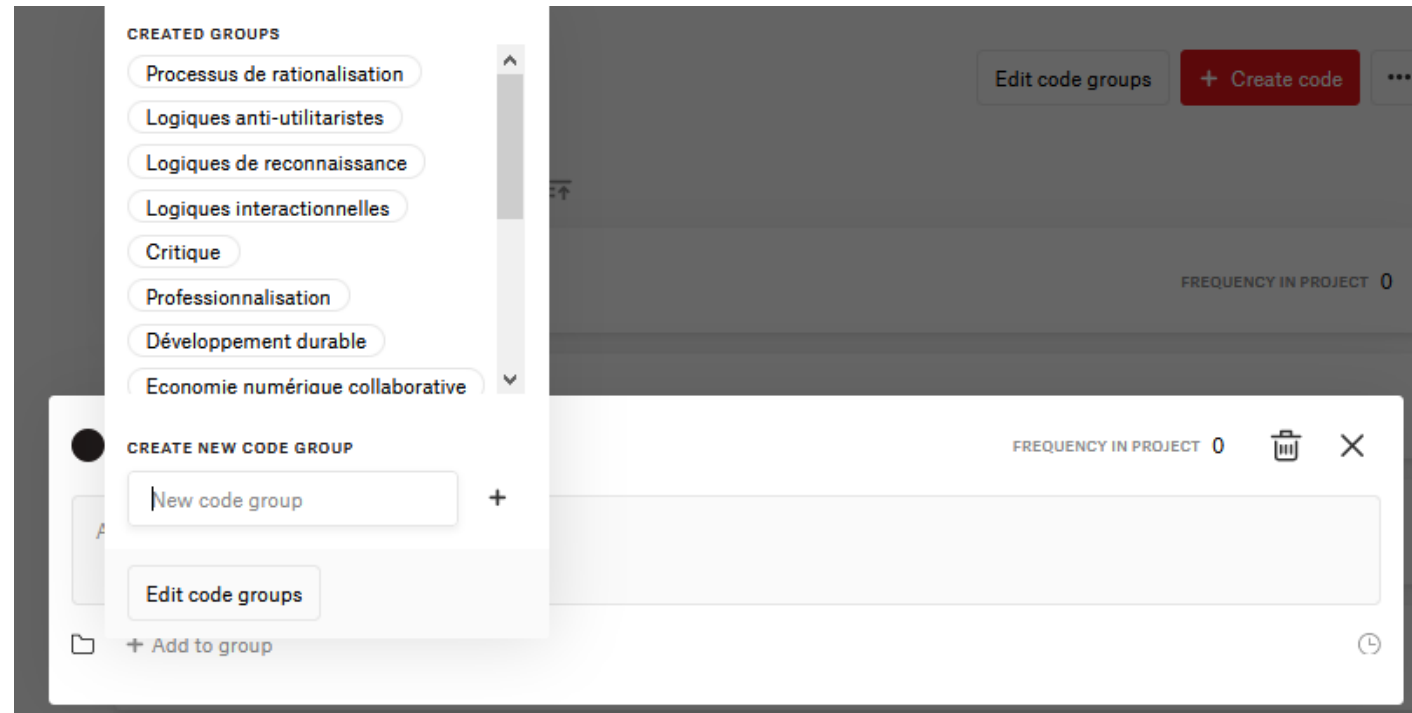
CREATED GROUPS

Processus de rationalisation

Logiques anti-utilitaristes

Logiques de reconnaissance

Logiques interactionnelles

Critique

Professionnalisation

Développement durable

Economie numérique collaborative

Edit code groups

+ Create code

FREQUENCY IN PROJECT 0

CREATE NEW CODE GROUP

New code group

+

FREQUENCY IN PROJECT 0

Edit code groups

+ Add to group